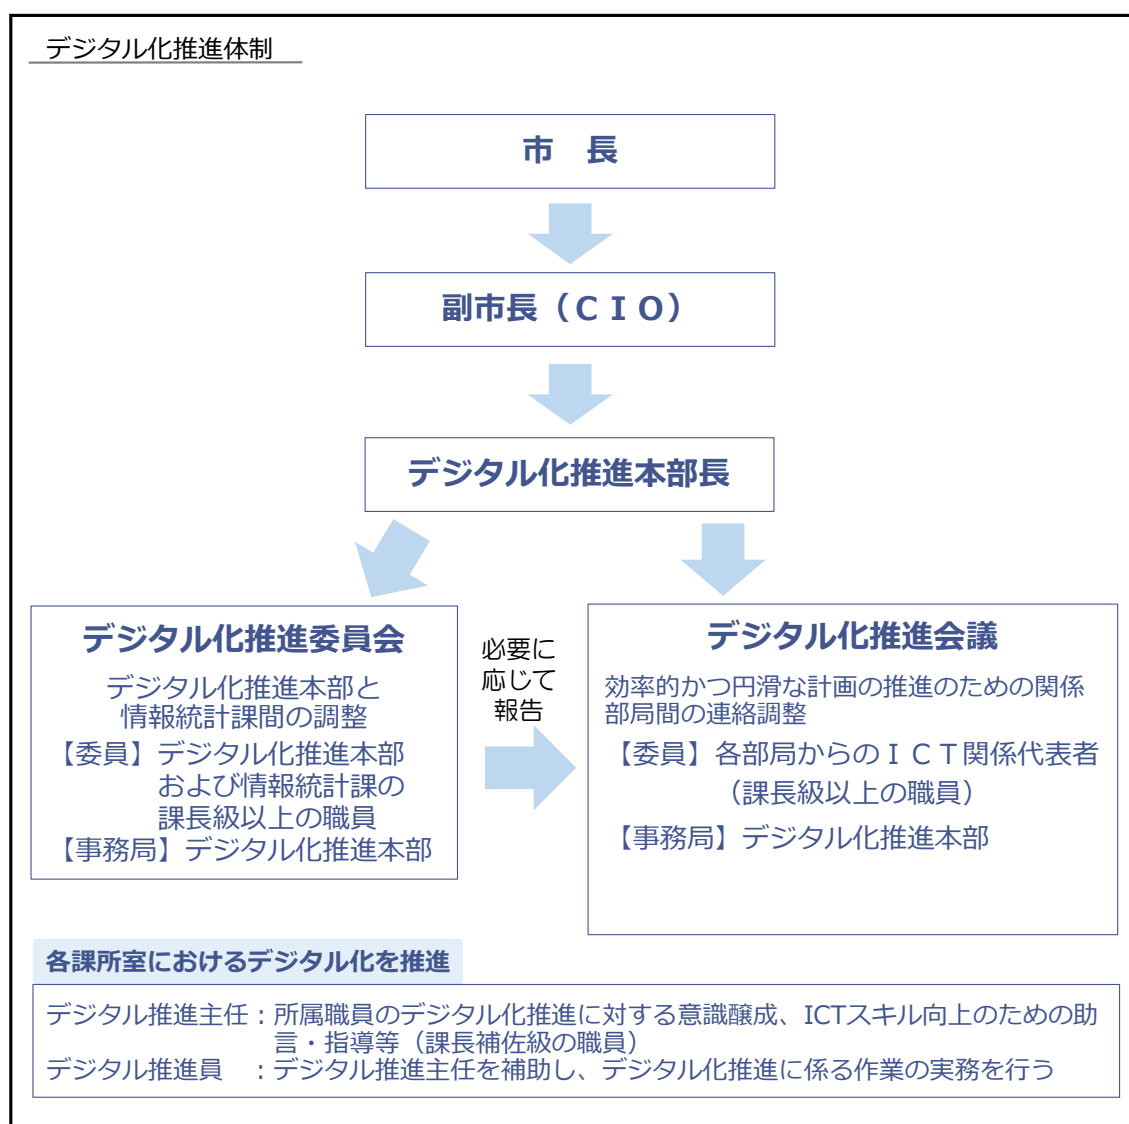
デジタル化推進体制

市　長

副市長（ＣＩＯ）

デジタル化推進本部長

デジタル化推進委員会

デジタル化推進本部と情報統計課間の調整

【委員】デジタル化推進本部および情報統計課の課長級以上の職員

【事務局】デジタル化推進本部

必要に応じて報告

デジタル化推進会議

効率的かつ円滑な計画の推進のための関係部局間の連絡調整

【委員】各部局からのＩＣＴ関係代表者（課長級以上の職員）

【事務局】デジタル化推進本部

各課所室におけるデジタル化を推進

デジタル推進主任：所属職員のデジタル化推進に対する意識醸成、ICTスキル向上のための助言・指導等（課長補佐級の職員）
デジタル推進員　：デジタル推進主任を補助し、デジタル化推進に係る作業の実務を行う